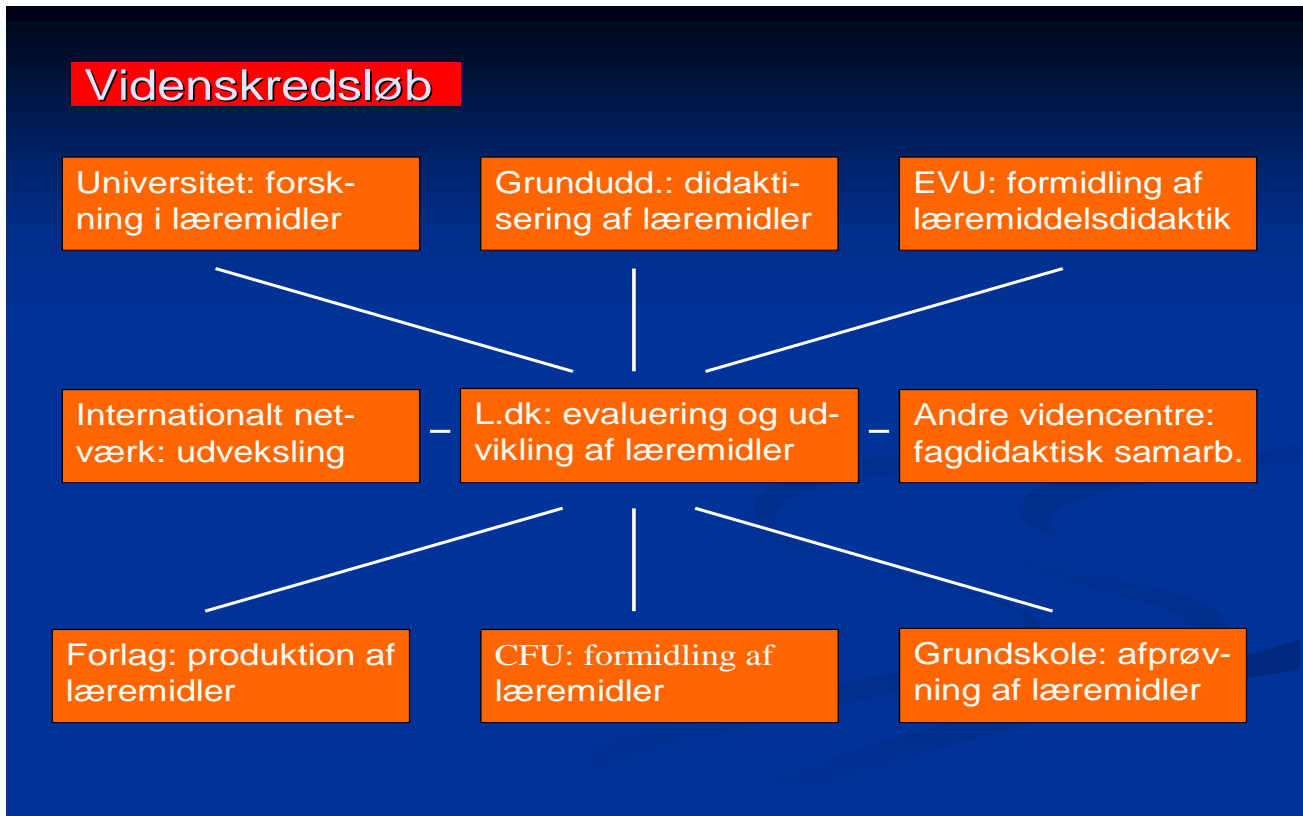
Videnskredsløb

Universitet: forskning i læremidler

Grunddudd.: didaktisering af læremidler

EVU: formidling af læremiddelsdidaktik

Internationalt netværk: udveksling

L.dk: evaluering og udvikling af læremidler

Andre videncentre: fagdidaktisk samarb.

Forlag: produktion af læremidler

CFU: formidling af læremidler

Grundskole: afprøvning af læremidler